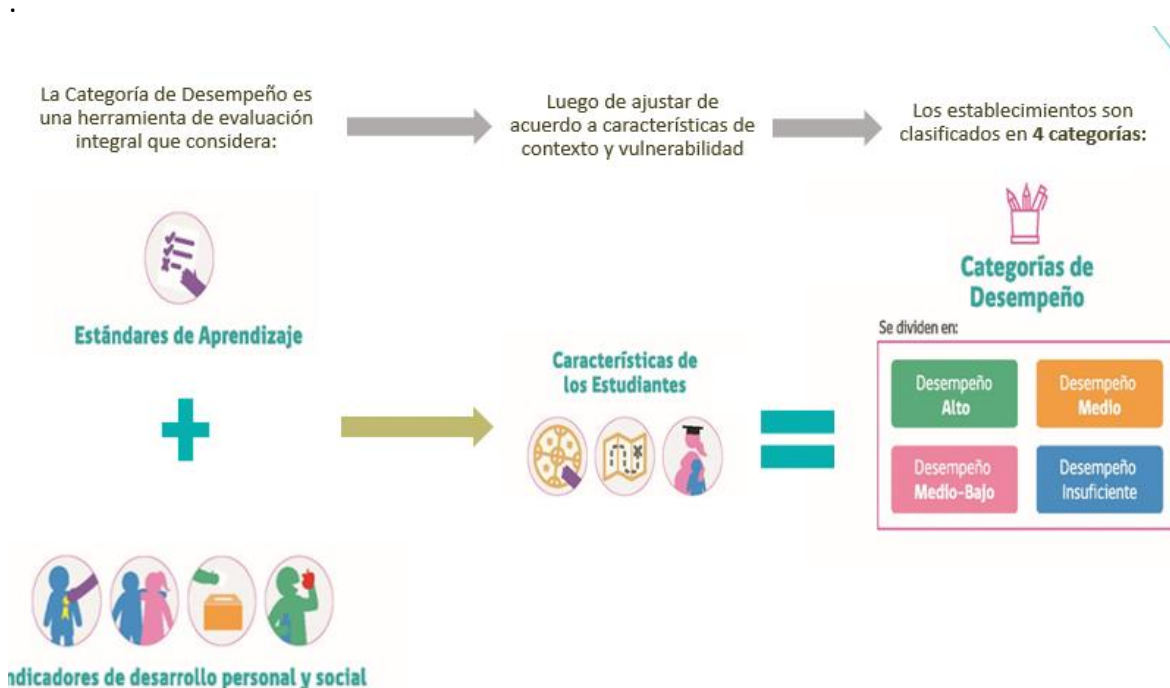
La Categoría de Desempeño es una herramienta de evaluación integral que considera:

Luego de ajustar de acuerdo a características de contexto y vulnerabilidad

Los establecimientos son clasificados en **4 categorías:**

Estándares de Aprendizaje

Características de los Estudiantes

Categorías de Desempeño

Se dividen en:

| Desempeño Alto | Desempeño Medio |
|---|---|
| Desempeño Medio-Bajo | Desempeño Insuficiente |

ndicadores de desarrollo personal y social